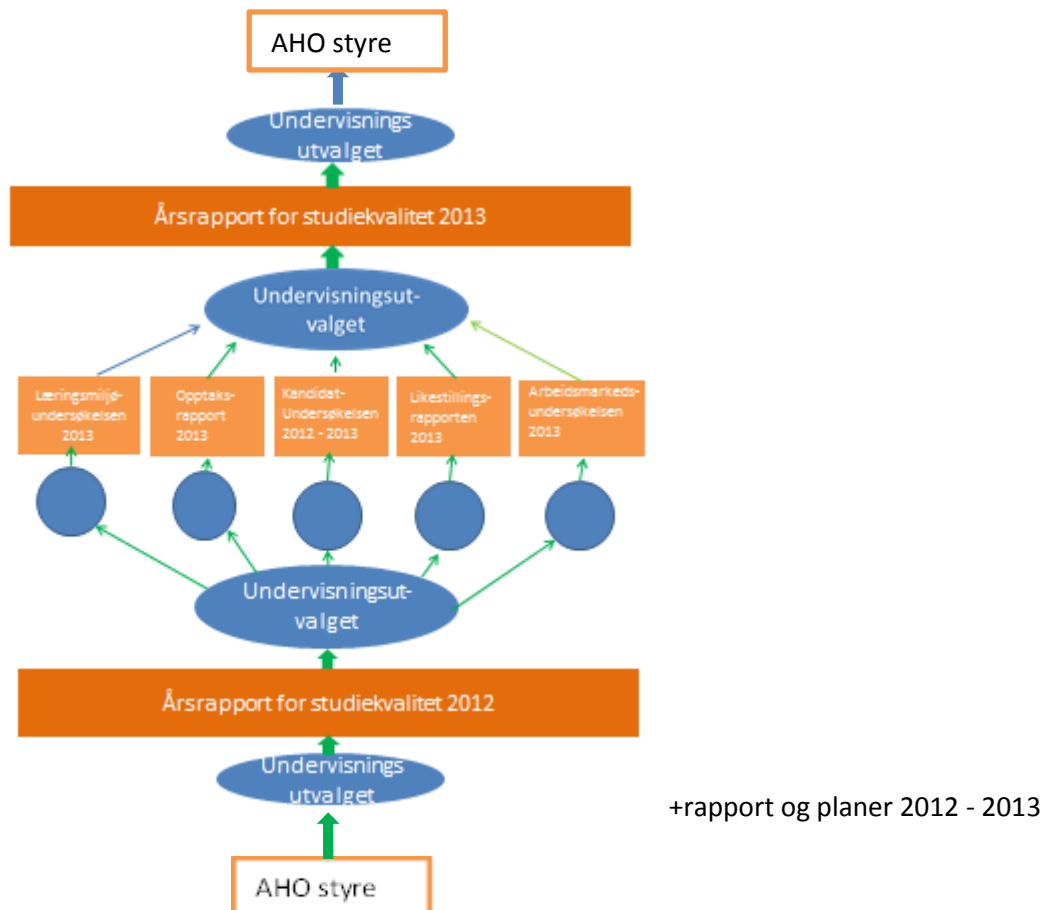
AHO styre

Undervisnings utvalget

Årsrapport for studiekvalitet 2013

Undervisningsutvalget

Læringsmiljøundersøkelsen 2013

Opptaksrapport 2013

Kandidat-Undersøkelsen 2012 - 2013

Likestillingsrapporten 2013

Arbeidsmarkedsundersøkelsen 2013

Undervisningsutvalget

Årsrapport for studiekvalitet 2012

Undervisnings utvalget

+rapport og planer 2012 - 2013

AHO styre